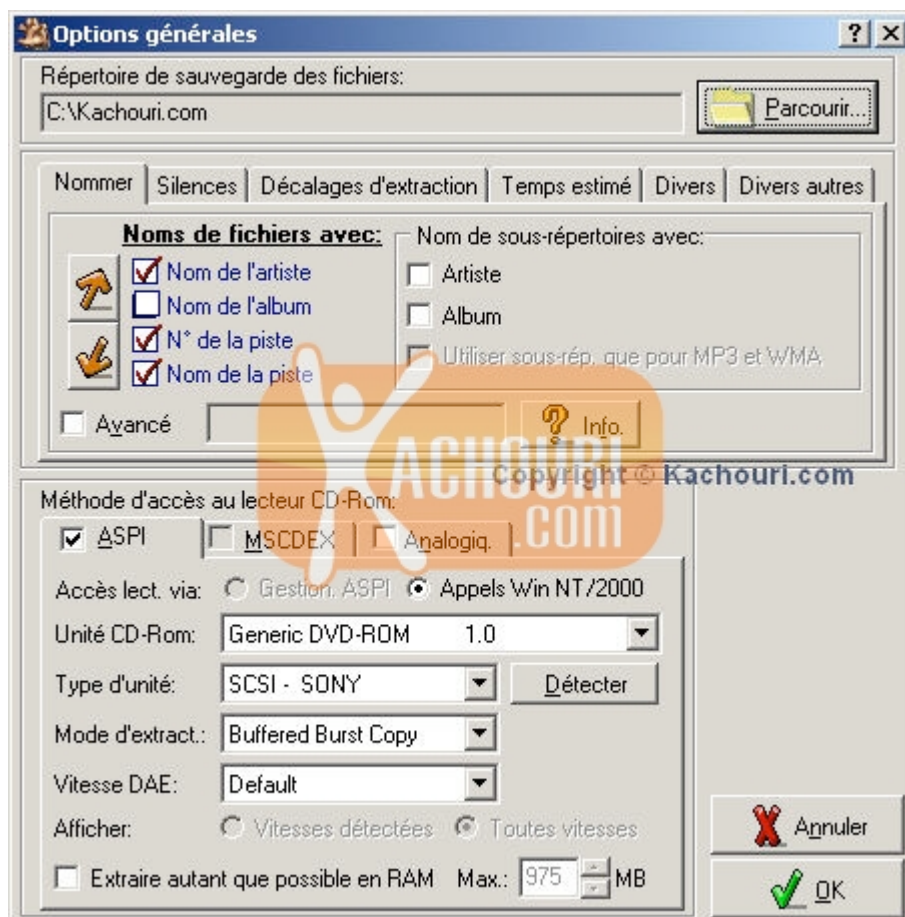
Options générales

? X

Répertoire de sauvegarde des fichiers:

C:\Kachouri.com

Parcourir...

Nommer | Silences | Décalages d'extraction | Temps estimé | Divers | Divers autres

Noms de fichiers avec:

Nom de l'artiste

Nom de l'album

N° de la piste

Nom de la piste

Nom de sous-répertoires avec:

Artiste

Album

Utiliser sous-rép. que pour MP3 et WMA

Avancé

Info.

KACHOURI .COM

Copyright © Kachouri.com

Méthode d'accès au lecteur CD-Rom:

ASPI | MSCDEX | Analogiq.

Accès lect. via: Gestion. ASPI Appels Win NT/2000

Unité CD-Rom: Generic DVD-ROM 1.0

Type d'unité: SCSI - SONY

Détecter

Mode d'extract.: Buffered Burst Copy

Vitesse DAE: Default

Afficher: Vitesses détectées Toutes vitesses

Extraire autant que possible en RAM Max.: 975 MB

Annuler

OK